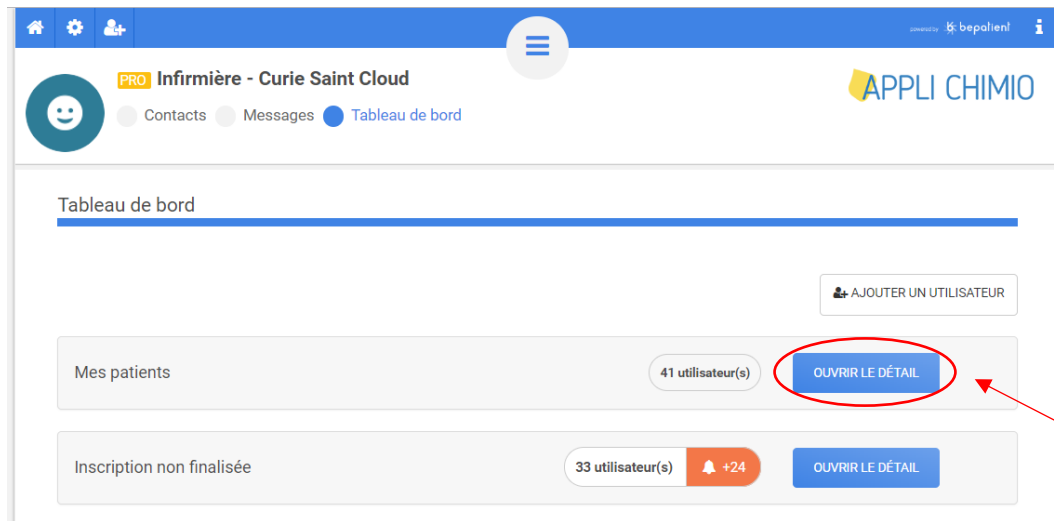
powered by bepatient

PRO Infirmière - Curie Saint Cloud

Contacts Messages Tableau de bord

APPLI CHIMIO

Tableau de bord

AJOUTER UN UTILISATEUR

Mes patients

41 utilisateur(s)

OUVRIR LE DÉTAIL

Inscription non finalisée

33 utilisateur(s)

+24

OUVRIR LE DÉTAIL